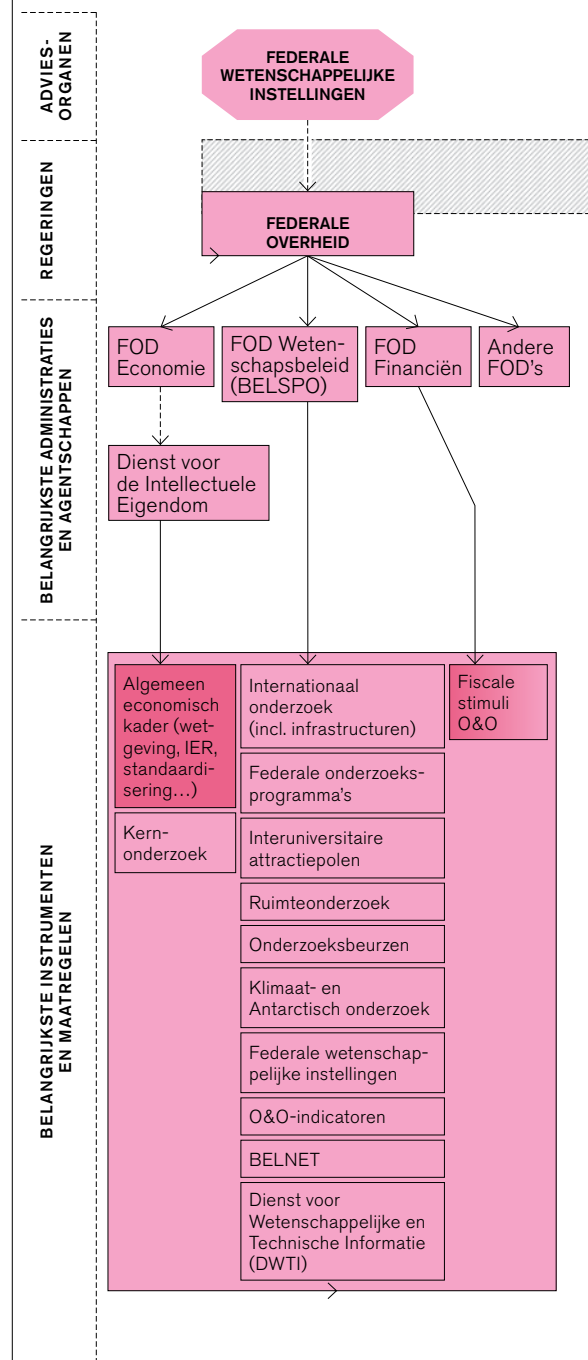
ADVIES-ORGANEN

FEDERALE WETENSCHAPPELIJKE INSTELLINGEN

REGERINGEN

FEDERALE OVERHEID

BELANGRIJKSTE ADMINISTRATIES EN AGENTSCHAPPEN

FOD Economie

FOD Wetenschapsbeleid (BELSPO)

FOD Financiën

Andere FOD's

Dienst voor de Intellectuele Eigendom

BELANGRIJKSTE INSTRUMENTEN EN MAATREGELEN

Algemeen economisch kader (wetgeving, IER, standaardisering…)

Kernonderzoek

Internationaal onderzoek (incl. infrastructuren)

Federale onderzoeksprogramma's

Interuniversitaire attractiepolen

Ruimteonderzoek

Onderzoeksbeurzen

Klimaat- en Antarctisch onderzoek

Federale wetenschappelijke instellingen

O&O-indicatoren

BELNET

Dienst voor Wetenschappelijke en Technische Informatie (DWTI)

Fiscale stimuli O&O